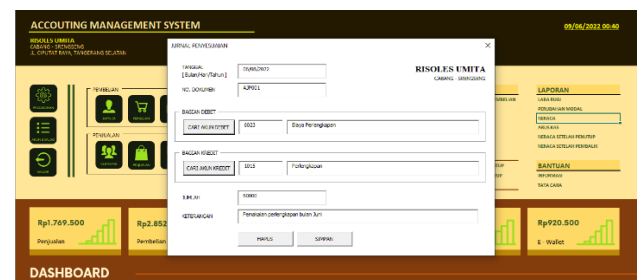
ACCOUTING MANAGEMENT SYSTEM

09/06/2022 00:40

RISOLES UMIIA
CABANG : SRENGSENG
JL CIPUTAT RAYA, TANGERANG SELATAN

PEMBELIAN

PENJUALAN

JURNAL PENYESUAIAN

TANGGAL
[ Bulan/Hari/Tahun ]

09/06/2022

NO. DOKUMEN

AJP001

RISOLES UMITA
CABANG : SRENGSENG

BAGIAN DEBET

CARI AKUN DEBET

8003

Biaya Perlengkapan

BAGIAN KREDIT

CARI AKUN KREDIT

1015

Perlengkapan

JUMLAH

50000

KETERANGAN

Penyesuaian perlengkapan bulan Juni

HAPUS

SIMPAN

LAPORAN
LABA RUGI
PERUBAHAN MODAL
NERACA
ARUS KAS
NERACA SETELAH PENUTUP
NERACA SETELAH PENYESUAIAN

BANTUAN
INFORMASI
TATA CARA

Rp1.769.500
Penjualan

Rp2.852
Pembelian

Rp920.500
E - Wallet

DASHBOARD